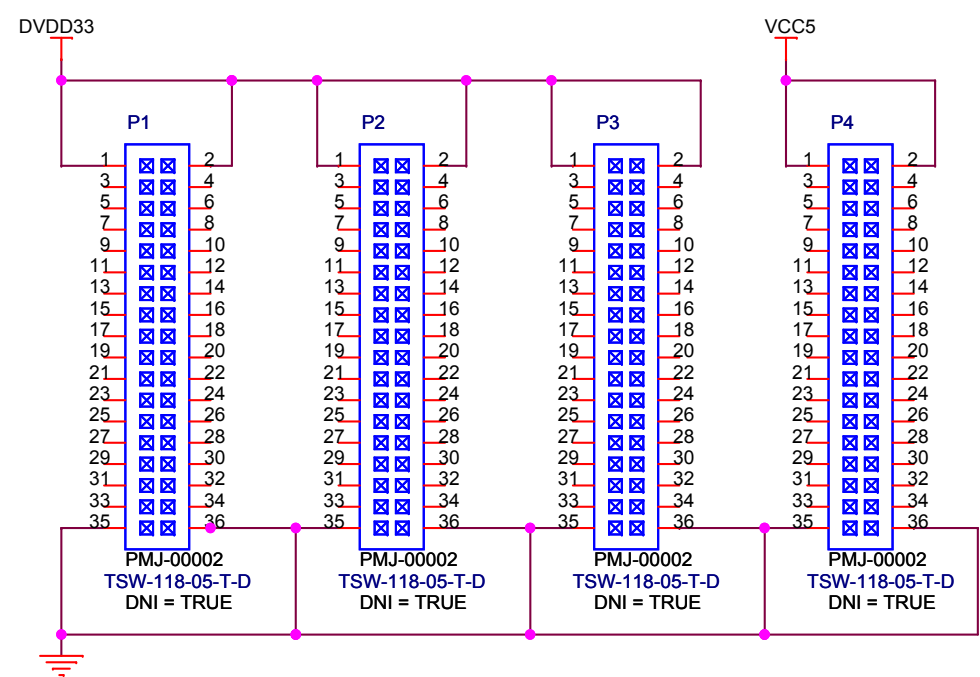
DVDD33

VCC5

P1

1 2
3 4
5 6
7 8
9 10
11 12
13 14
15 16
17 18
19 20
21 22
23 24
25 26
27 28
29 30
31 32
33 34
35 36

PMJ-00002
TSW-118-05-T-D
DNI = TRUE

P2

1 2
3 4
5 6
7 8
9 10
11 12
13 14
15 16
17 18
19 20
21 22
23 24
25 26
27 28
29 30
31 32
33 34
35 36

PMJ-00002
TSW-118-05-T-D
DNI = TRUE

P3

1 2
3 4
5 6
7 8
9 10
11 12
13 14
15 16
17 18
19 20
21 22
23 24
25 26
27 28
29 30
31 32
33 34
35 36

PMJ-00002
TSW-118-05-T-D
DNI = TRUE

P4

1 2
3 4
5 6
7 8
9 10
11 12
13 14
15 16
17 18
19 20
21 22
23 24
25 26
27 28
29 30
31 32
33 34
35 36

PMJ-00002
TSW-118-05-T-D
DNI = TRUE